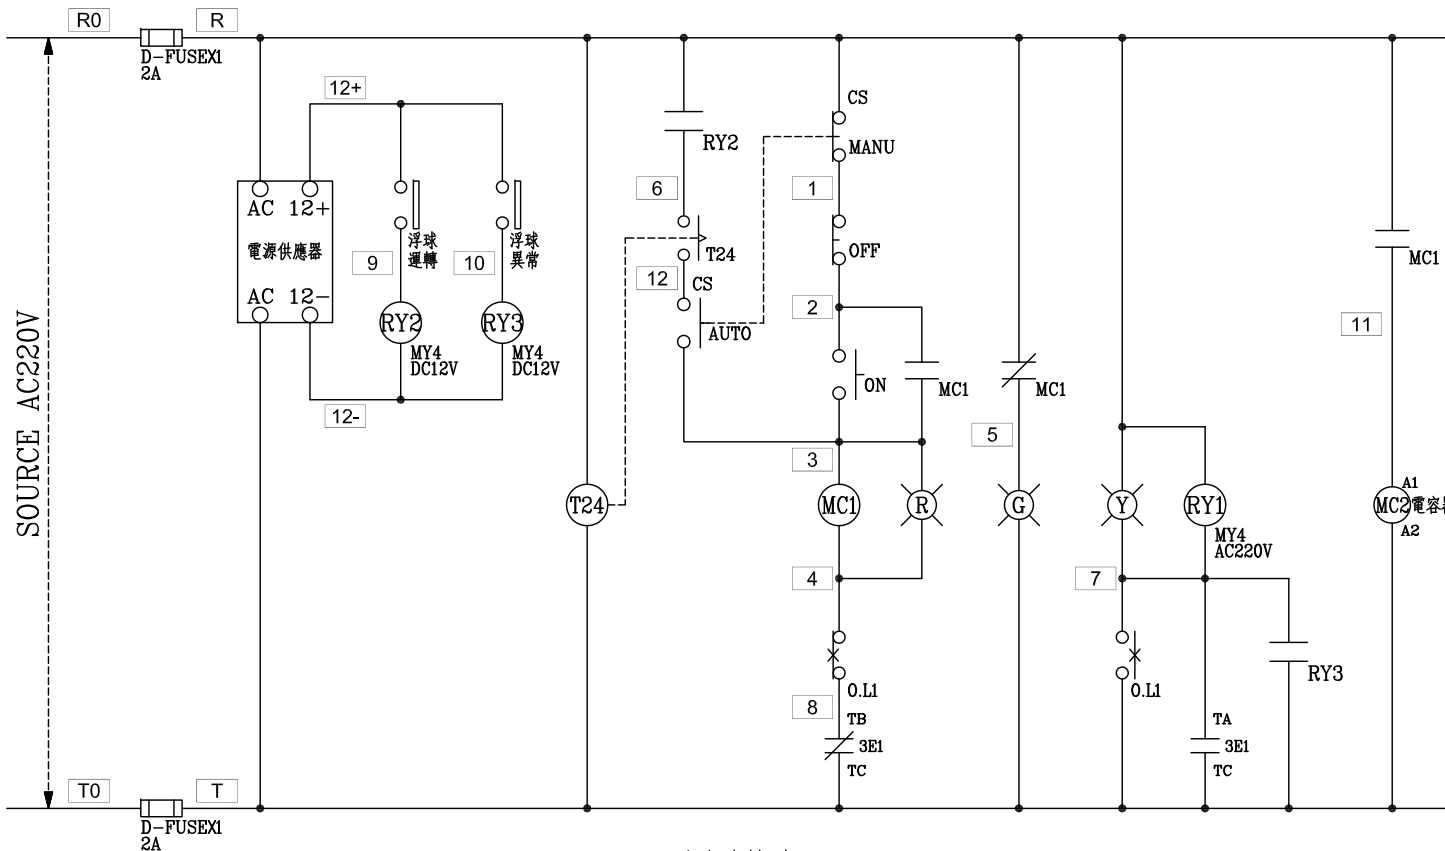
R0
R
D-FUSEX1
2A
12+
AC 12+
電源供應器
AC 12−
9
浮球
運轉
10
浮球
異常
RY2
MY4
DC12V
RY3
MY4
DC12V
12-
SOURCE AC220V
T0
T
D-FUSEX1
2A
T24
RY2
6
T24
12
CS
AUTO
CS
MANU
1
OFF
2
ON
MC1
3
MC1
R
4
O.L1
8
TB
3E1
TC
MC1
5
G
Y
RY1
MY4
AC220V
7
O.L1
TA
3E1
TC
RY3
MC1
11
A1
MC2
電容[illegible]
A2